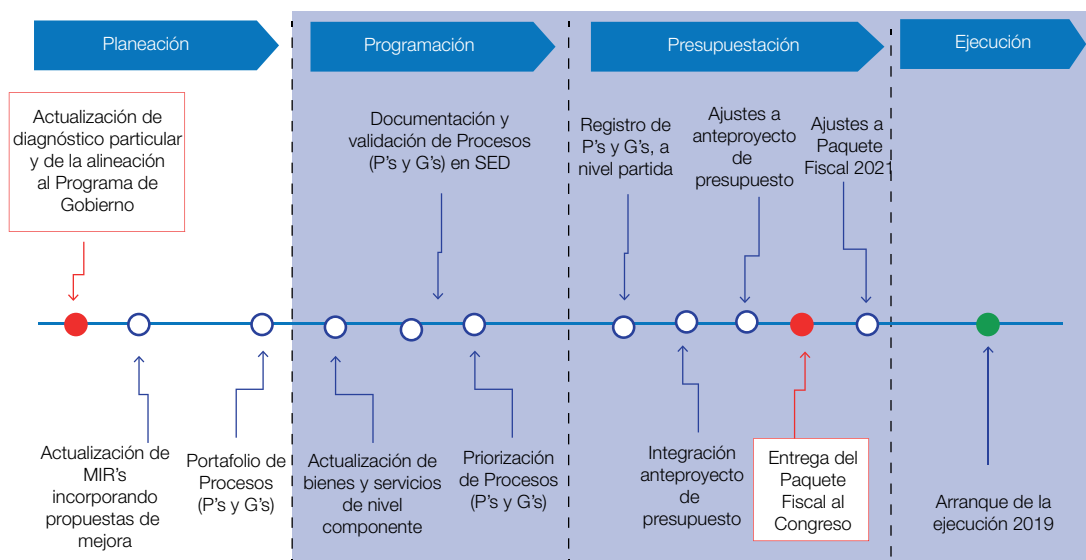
Planeación

Programación

Presupuestación

Ejecución

Actualización de diagnóstico particular y de la alineación al Programa de Gobierno

Documentación y validación de Procesos (P's y G's) en SED

Registro de P's y G's, a nivel partida

Ajustes a anteproyecto de presupuesto

Ajustes a Paquete Fiscal 2021

Actualización de MIR's incorporando propuestas de mejora

Portafolio de Procesos (P's y G's)

Actualización de bienes y servicios de nivel componente

Priorización de Procesos (P's y G's)

Integración anteproyecto de presupuesto

Entrega del Paquete Fiscal al Congreso

Arranque de la ejecución 2019